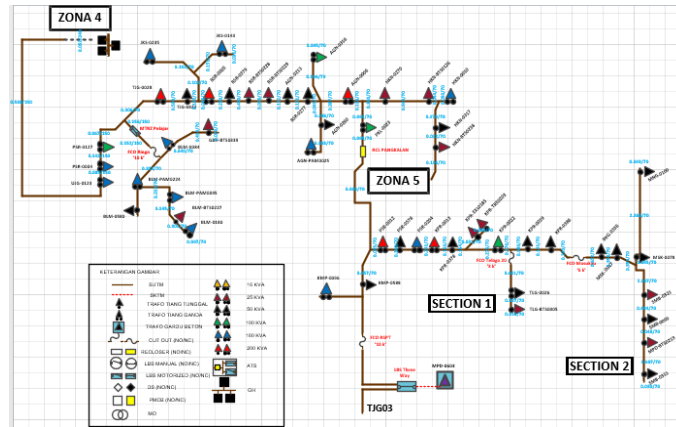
ZONA 4

ZONA 5

SECTION 1

SECTION 2

TJG03

KETERANGAN GAMBAR

SUTM

SKTM

TRAFO TIANG TUNGGAL

TRAFO TIANG GANDA

TRAFO GARDU BETON

CUT OUT (NO/NC)

RECLOSER (NO/NC)

LBS MANUAL (NO/NC)

LBS MOTORIZED (NO/NC)

DS (NO/NC)

PMCB (NO/NC)

MD

15 KVA

25 KVA

50 KVA

100 KVA

160 KVA

200 KVA

ATS

GH

FCO Pelagio

FCO PANGKALAN

FCO Pelagio 2

FCO BSPT

SBC Tjjm Way

BLM-0304

SUTM-0304

SUTM-0305

SLM-PAM0005

SLM-BTS0037

BLM-0340

BLM-0343

PSR-0327

PSR-0328

UDS-0329

AGM-P0303025

MSK-0078

TJG-0026

TJG-BTS0005

KNEP-0306

KNEP-0308

MPB-0604